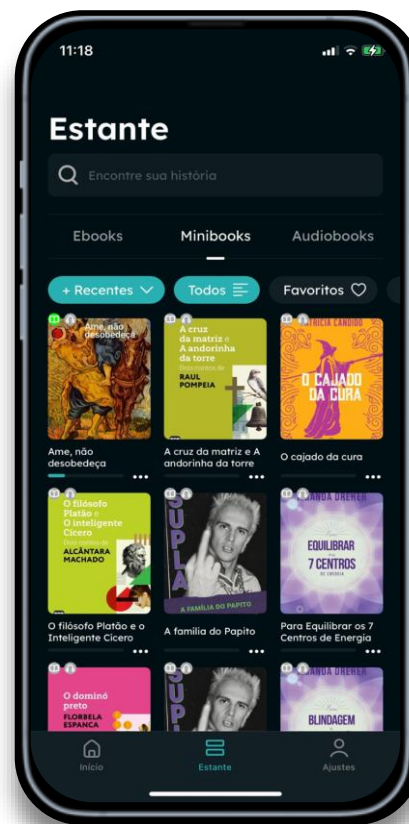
11:18

Estante

Encontre sua história

Ebooks

Minibooks

Audiobooks

+ Recentes

Todos

Favoritos

Ame, não desobedeça

A cruz da matriz e A andorinha da torre

Dois contos de

RAUL POMPEIA

PATRICIA CANDIDO

O CAJADO DA CURA

Ame, não desobedeça

A cruz da matriz e A andorinha da torre

O cajado da cura

O filósofo Platão e O inteligente Cícero

Dois contos de

ALCÂNTARA MACHADO

SUPLA

A FAMÍLIA DO PAPITO

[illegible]ANDA DREHER

EQUILIBRAR OS 7 CENTROS DE ENERGIA

O filósofo Platão e o Inteligente Cícero

A família do Papito

Para Equilibrar os 7 Centros de Energia

O dominó preto

FLORBELA ESPANCA

SUPLA

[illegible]ANDA DREHER

BLINDAGEM

Início

Estante

Ajustes